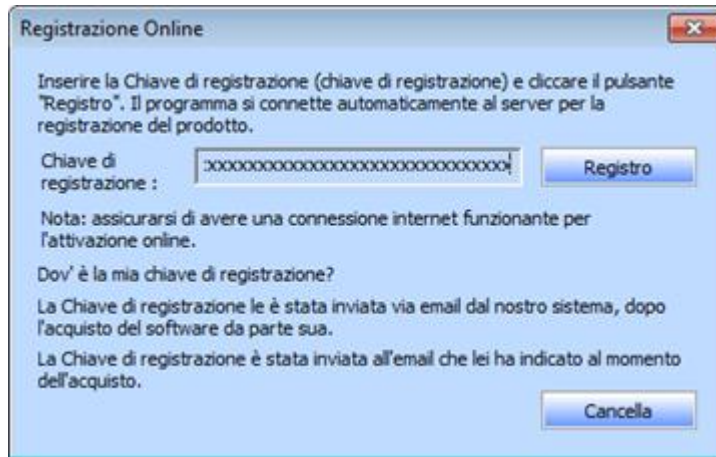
Registrazione Online

Inserire la Chiave di registrazione (chiave di registrazione) e cliccare il pulsante "Registro". Il programma si connette automaticamente al server per la registrazione del prodotto.

Chiave di registrazione :

xxxxxxxxxxxxxxxxxxxxxxxxxxxxxx

Registro

Nota: assicurarsi di avere una connessione internet funzionante per l'attivazione online.

Dov' è la mia chiave di registrazione?

La Chiave di registrazione le è stata inviata via email dal nostro sistema, dopo l'acquisto del software da parte sua.

La Chiave di registrazione è stata inviata all'email che lei ha indicato al momento dell'acquisto.

Cancella